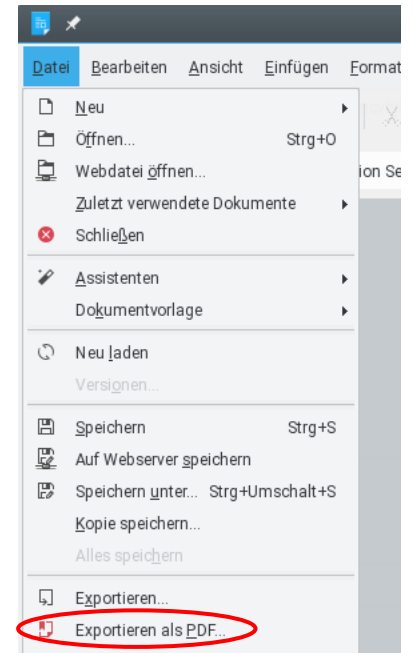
Datei Bearbeiten Ansicht Einfügen Format

Neu
Öffnen... Strg+O
Webdatei öffnen...
Zuletzt verwendete Dokumente
Schließen

Assistenten
Dokumentvorlage

Neu laden
Versionen...

Speichern Strg+S
Auf Webserver speichern
Speichern unter... Strg+Umschalt+S
Kopie speichern...
Alles speichern

Exportieren...
Exportieren als PDF...

ion Se